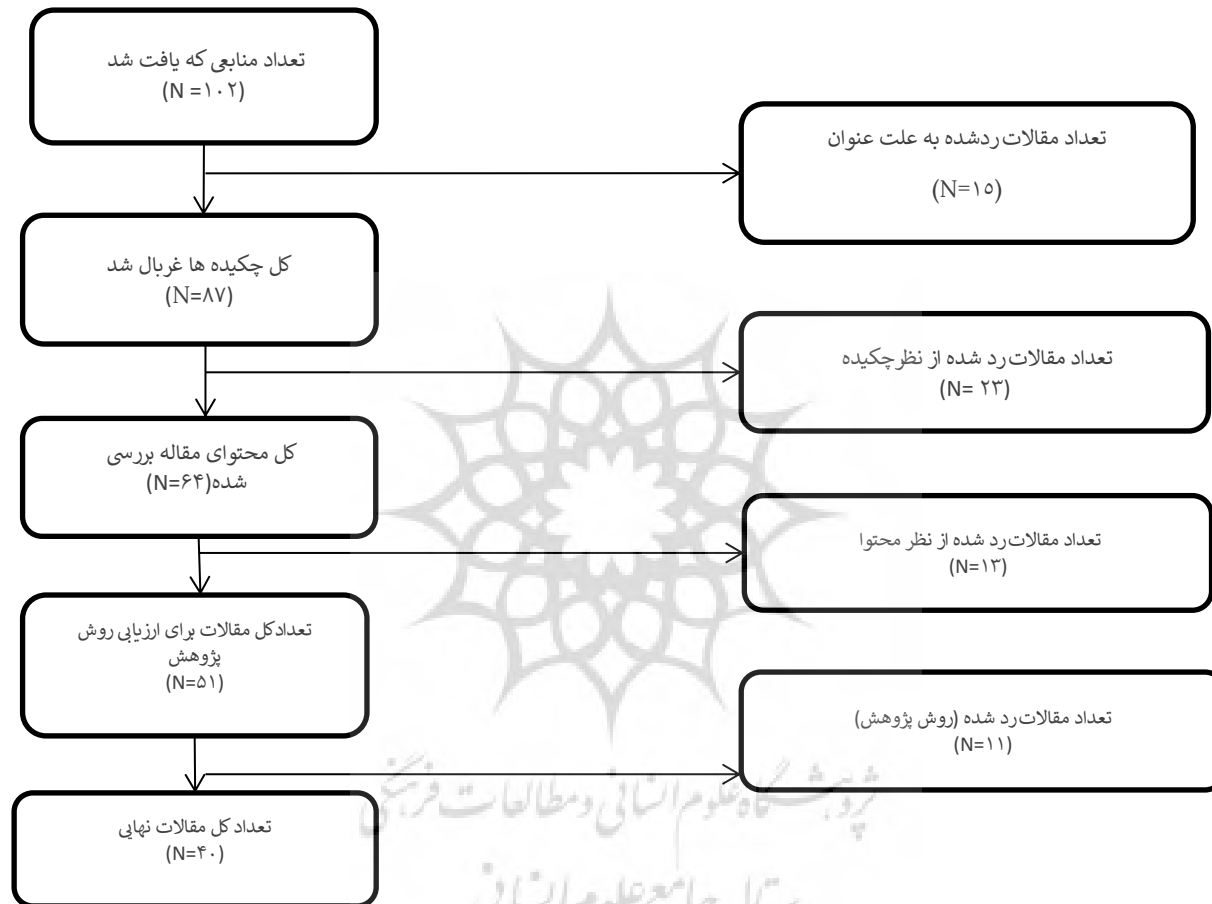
تعداد منابعی که یافت شد
(N =۱۰۲)

تعداد مقالات ردشده به علت عنوان
(N=۱۵)

کل چکیده ها غربال شد
(N=۸۷)

تعداد مقالات رد شده از نظر چکیده
(N= ۲۳)

کل محتوای مقاله بررسی شده(N=۶۴)

تعداد مقالات رد شده از نظر محتوا
(N=۱۳)

تعدادکل مقالات برای ارزیابی روش پژوهش
(N=۵۱)

تعداد مقالات رد شده (روش پژوهش)
(N=۱۱)

تعداد کل مقالات نهایی
(N=۴۰)

پژوهشگاه علوم انسانی و مطالعات فرهنگی
پرتال جامع علوم انسانی